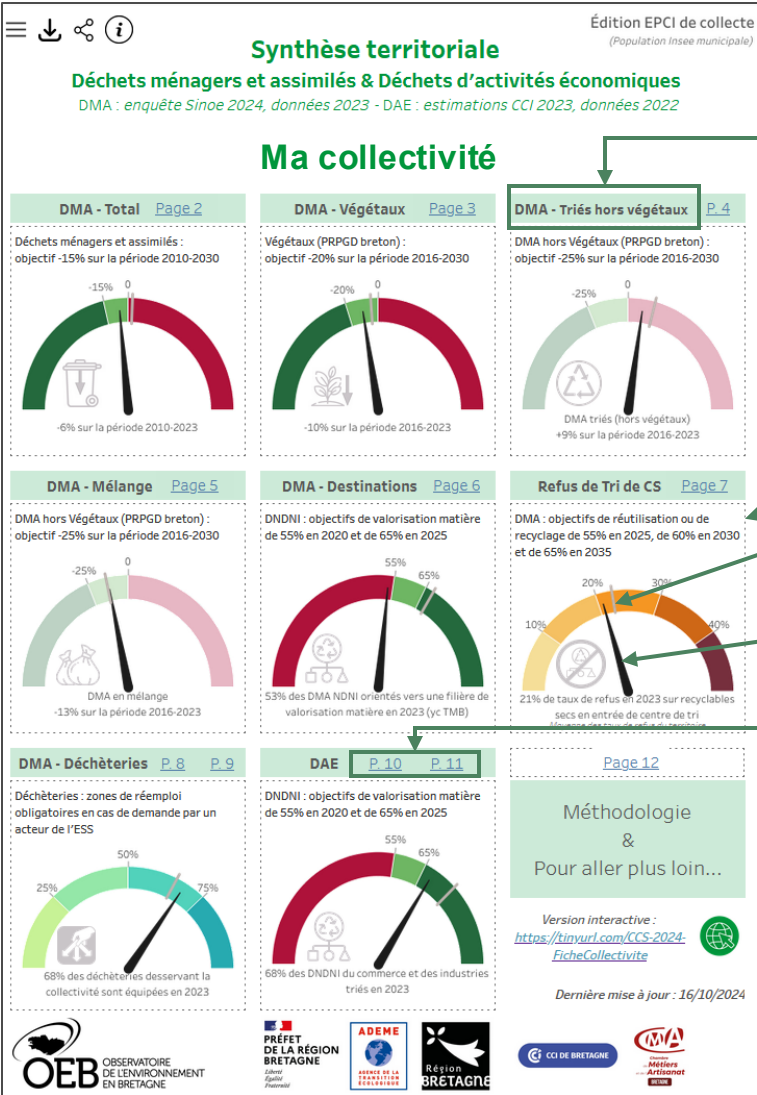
Édition EPCI de collecte
(Population Insee municipale)

Synthèse territoriale
Déchets ménagers et assimilés & Déchets d'activités économiques
DMA : enquête Sinoe 2024, données 2023 - DAE : estimations CCI 2023, données 2022

Ma collectivité

DMA - Total Page 2
Déchets ménagers et assimilés : objectif -15% sur la période 2010-2030
-15% 0
-6% sur la période 2010-2023

DMA - Végétaux Page 3
Végétaux (PRPGD breton) : objectif -20% sur la période 2016-2030
-20% 0
-10% sur la période 2016-2023

DMA - Triés hors végétaux P. 4
DMA hors Végétaux (PRPGD breton) : objectif -25% sur la période 2016-2030
-25% 0
DMA triés (hors végétaux) +9% sur la période 2016-2023

DMA - Mélange Page 5
DMA hors Végétaux (PRPGD breton) : objectif -25% sur la période 2016-2030
-25% 0
DMA en mélange -13% sur la période 2016-2023

DMA - Destinations Page 6
DNDNI : objectifs de valorisation matière de 55% en 2020 et de 65% en 2025
55% 65%
53% des DMA NDNI orientés vers une filière de valorisation matière en 2023 (yc TMB)

Refus de Tri de CS Page 7
DMA : objectifs de réutilisation ou de recyclage de 55% en 2025, de 60% en 2030 et de 65% en 2035
20% 30% 10% 40%
21% de taux de refus en 2023 sur recyclables secs en entrée de centre de tri
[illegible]

DMA - Déchèteries P. 8 P. 9
Déchèteries : zones de réemploi obligatoires en cas de demande par un acteur de l'ESS
50% 25% 75%
68% des déchèteries desservant la collectivité sont équipées en 2023

DAE P. 10 P. 11
DNDNI : objectifs de valorisation matière de 55% en 2020 et de 65% en 2025
55% 65%
68% des DNDNI du commerce et des industries triés en 2023

Page 12
Méthodologie & Pour aller plus loin...

Version interactive : https://tinyurl.com/CCS-2024-FicheCollectivite

Dernière mise à jour : 16/10/2024

OEB OBSERVATOIRE DE L'ENVIRONNEMENT EN BRETAGNE
PRÉFET DE LA RÉGION BRETAGNE Liberté Égalité Fraternité
ADEME AGENCE DE LA TRANSITION ÉCOLOGIQUE
Région BRETAGNE
CCI DE BRETAGNE
CMA Chambre de Métiers et de l'Artisanat BRETAGNE